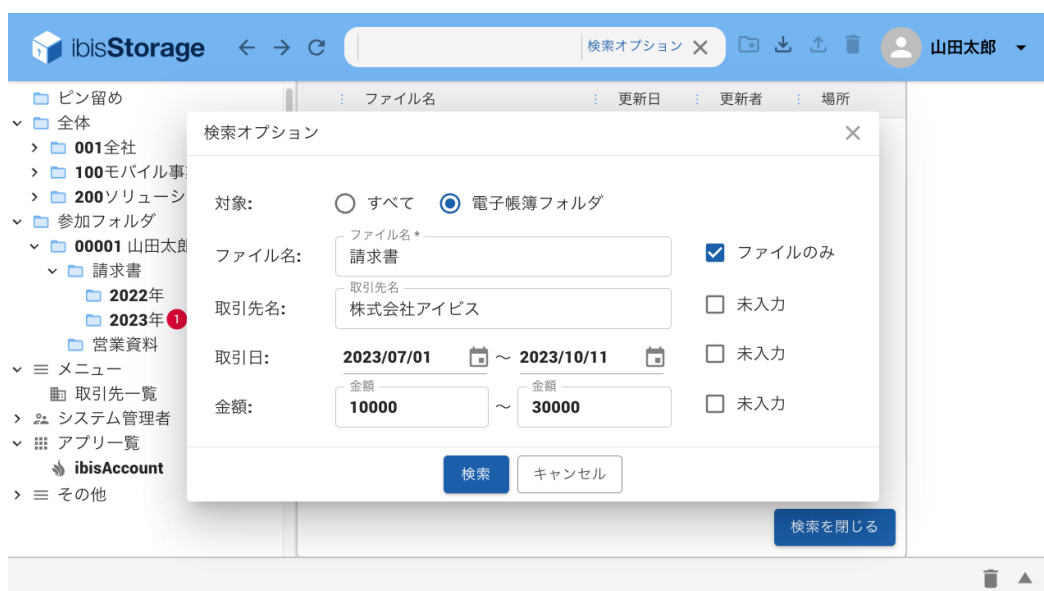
ibisStorage

検索オプション

山田太郎

ピン留め
全体
001全社
100モバイル事
200ソリューシ
参加フォルダ
00001 山田太郎
請求書
2022年
2023年 1
営業資料
メニュー
取引先一覧
システム管理者
アプリ一覧
ibisAccount
その他

ファイル名 | 更新日 | 更新者 | 場所

検索オプション

対象: すべて 電子帳簿フォルダ

ファイル名: ファイル名 * 請求書 ファイルのみ

取引先名: 取引先名 株式会社アイビス 未入力

取引日: 2023/07/01 ～ 2023/10/11 未入力

金額: 金額 10000 ～ 金額 30000 未入力

検索 キャンセル

検索を閉じる